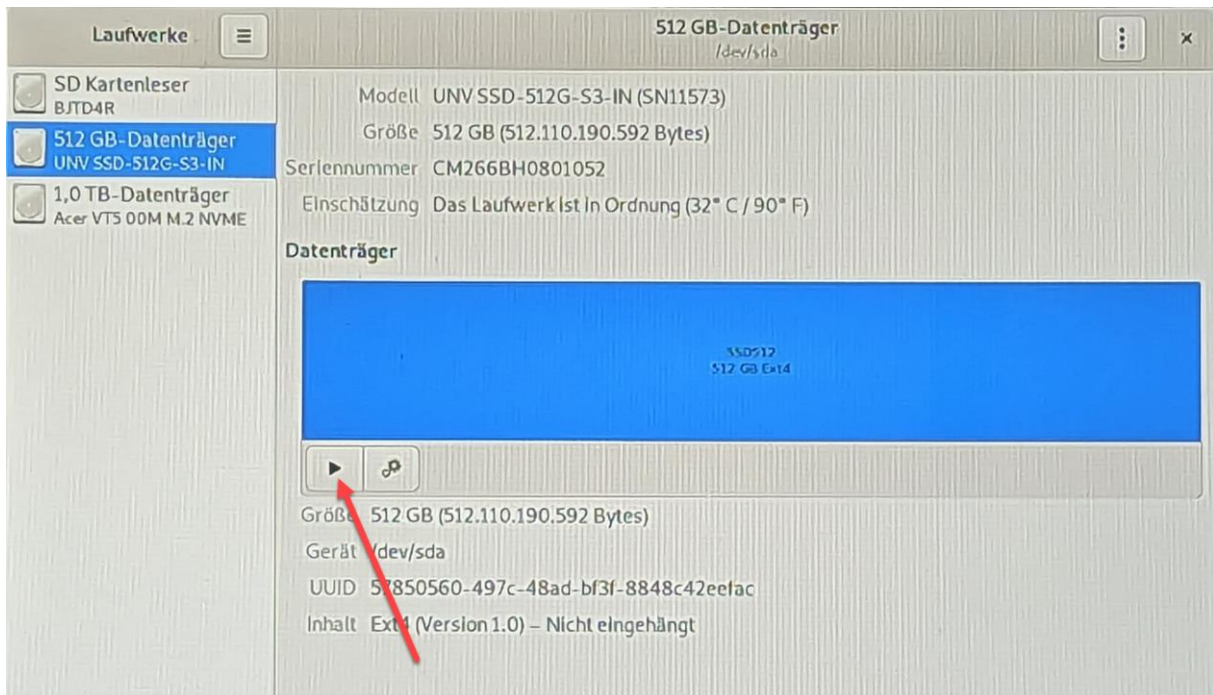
Laufwerke

512 GB-Datenträger
/dev/sda

×

SD Kartenleser
BJTD4R

512 GB-Datenträger
UNV SSD-512G-S3-IN

1,0 TB-Datenträger
Acer VT5 00M M.2 NVME

Modell UNV SSD-512G-S3-IN (SN11573)
Größe 512 GB (512.110.190.592 Bytes)
Seriennummer CM266BH0801052
Einschätzung Das Laufwerk ist in Ordnung (32° C / 90° F)

Datenträger

SSD512
512 GB Ext4

Größe 512 GB (512.110.190.592 Bytes)
Gerät /dev/sda
UUID 5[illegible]850560-497c-48ad-bf3f-8848c42eefac
Inhalt Ext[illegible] (Version 1.0) – Nicht eingehängt